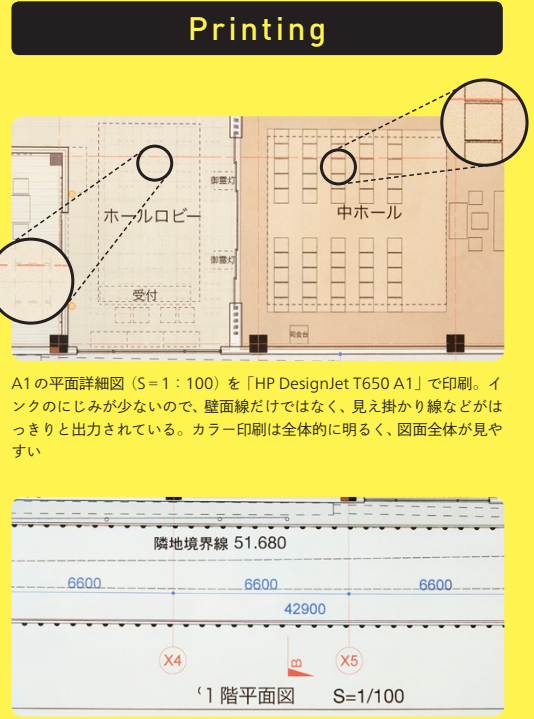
Printing

ホールロビー

御誓灯

御誓灯

受付

中ホール

司会台

A1の平面詳細図（S＝1：100）を「HP DesignJet T650 A1」で印刷。インクのにじみが少ないので、壁面線だけではなく、見え掛かり線などがはっきりと出力されている。カラー印刷は全体的に明るく、図面全体が見やすい

隣地境界線 51.680

6600

6600

6600

42900

X4

B

X5

1 階平面図　S=1/100